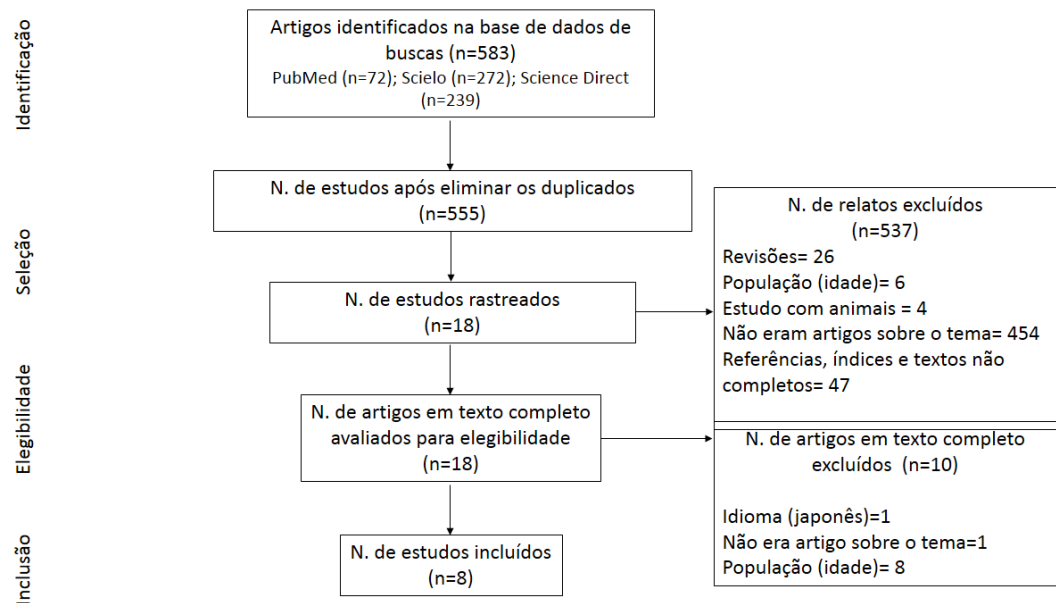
Identificação

Artigos identificados na base de dados de buscas (n=583)
PubMed (n=72); Scielo (n=272); Science Direct (n=239)

Seleção

N. de estudos após eliminar os duplicados
(n=555)

N. de estudos rastreados
(n=18)

N. de relatos excluídos
(n=537)
Revisões= 26
População (idade)= 6
Estudo com animais = 4
Não eram artigos sobre o tema= 454
Referências, índices e textos não completos= 47

Elegibilidade

N. de artigos em texto completo avaliados para elegibilidade
(n=18)

N. de artigos em texto completo excluídos (n=10)

Idioma (japonês)=1
Não era artigo sobre o tema=1
População (idade)= 8

Inclusão

N. de estudos incluídos
(n=8)